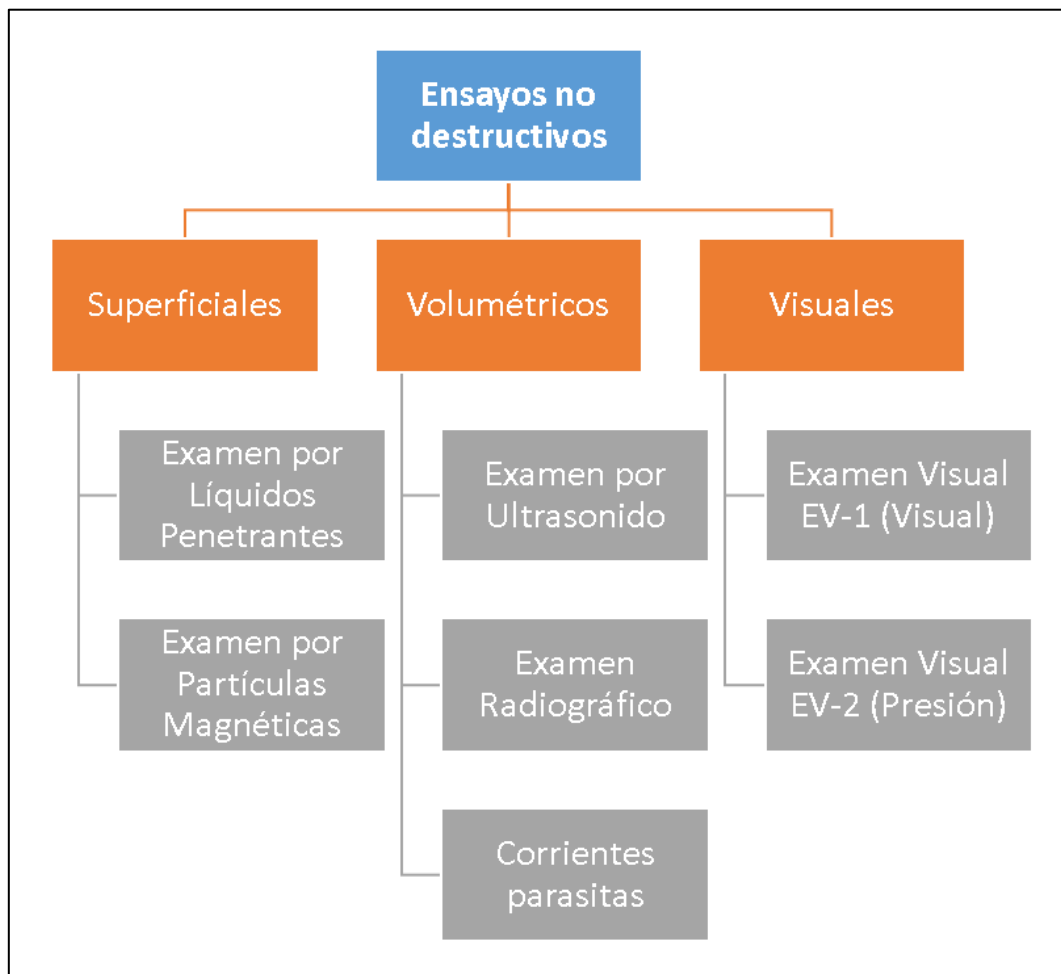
Ensayos no destructivos

Superficiales

Examen por Líquidos Penetrantes

Examen por Partículas Magnéticas

Volumétricos

Examen por Ultrasonido

Examen Radiográfico

Corrientes parasitas

Visuales

Examen Visual EV-1 (Visual)

Examen Visual EV-2 (Presión)